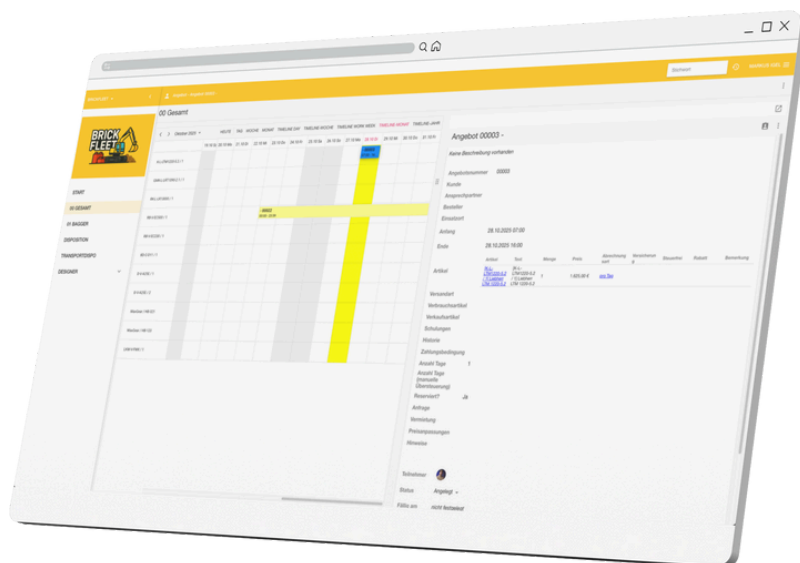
Suchen

00 Gesamt

BRICK FLEET

START
00 GESAMT
01 BAGGER
DISPOSITION
TRANSPORTDISPO
DESIGNER

Oktober 2025

HEUTE TAG WOCHE MONAT TIMELINE DAY TIMELINE WOCHE TIMELINE WORK WEEK TIMELINE MONAT TIMELINE JAHR

Angebot 00003 -

Keine Beschreibung vorhanden

Angebotsnummer 00003
Kunde
Ansprechpartner
Besteller
Einsatzort
Anfang 28.10.2025 07:00
Ende 28.10.2025 16:00

| Artikel | Text | Menge | Preis | Berechnung | Versicherung | Steuerfrei | Rabatt | Bemerkung |
|---|---|---|---|---|---|---|---|---|
| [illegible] | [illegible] | 1 | 1.600,00 € | pro Tag | | | | |

Artikel
Versandart
Verbrauchsartikel
Verkaufsartikel
Schulungen
Historie
Zahlungsbedingung
Anzahl Tage 1
Anzahl Tage (manuelle Überschreibung)
Reserviert? Ja
Anfrage
Vermietung
Preisanpassungen
Hinweise

Schreiber
Status Angelegt
Fällig am nicht festlegbar